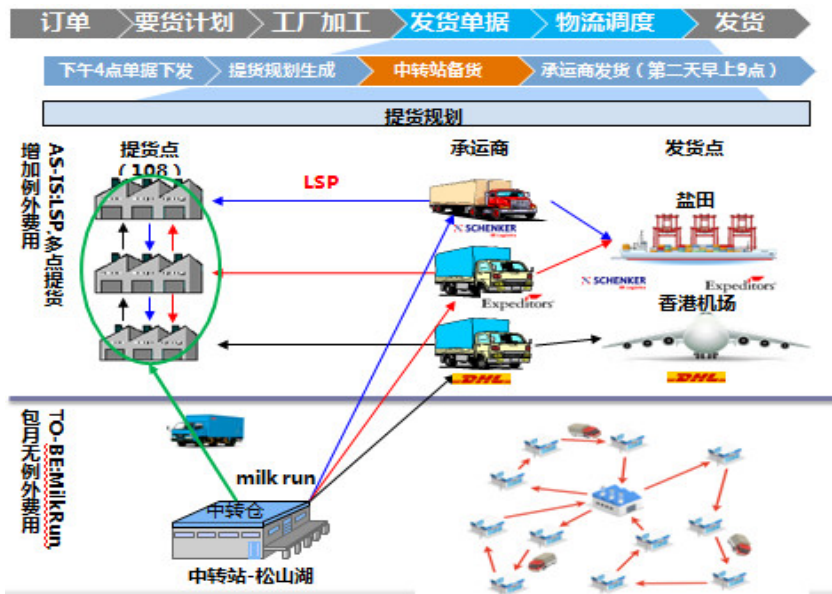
订单 要货计划 工厂加工 发货单据 物流调度 发货

下午4点单据下发 提货规划生成 中转站备货 承运商发货（第二天早上9点）

提货规划

AS-IS:LSP,多点提货 增加例外费用

提货点
（108）

LSP

承运商

发货点

盐田

SCHENKER

Expeditors

SCHENKER

Expeditors

香港机场

DHL

DHL

TO-BE:MilkRun 包月无例外费用

milk run

中转仓

中转站-松山湖